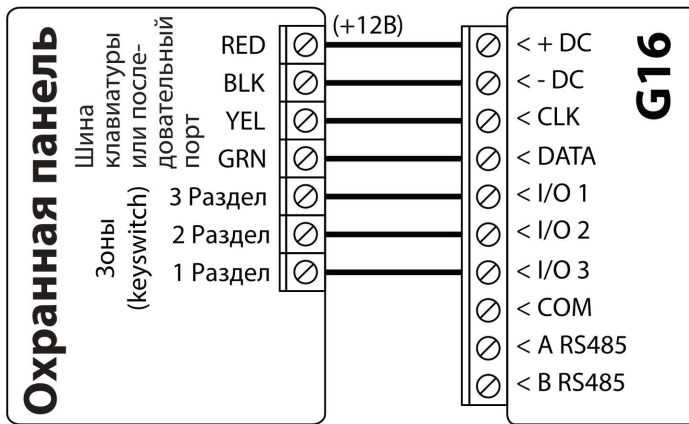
Охранная панель

Шина клавиатуры или последовательный порт

RED
BLK
YEL
GRN

Зоны (keyswitch)

3 Раздел
2 Раздел
1 Раздел

(+12В)

< + DC
< - DC
< CLK
< DATA
< I/O 1
< I/O 2
< I/O 3
< COM
< A RS485
< B RS485

G16